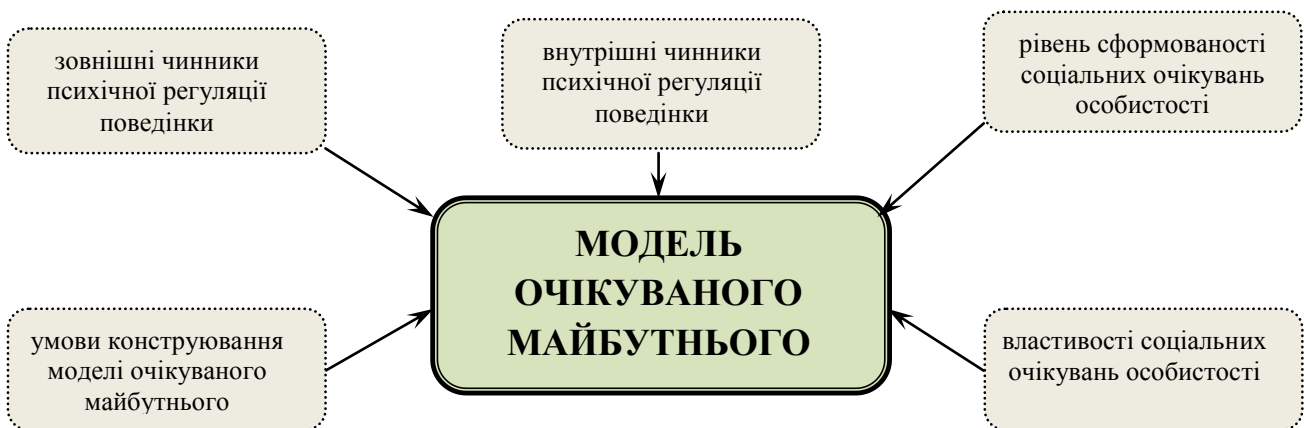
зовнішні чинники психічної регуляції поведінки

внутрішні чинники психічної регуляції поведінки

рівень сформованості соціальних очікувань особистості

МОДЕЛЬ ОЧІКУВАНОГО МАЙБУТНЬОГО

умови конструювання моделі очікуваного майбутнього

властивості соціальних очікувань особистості